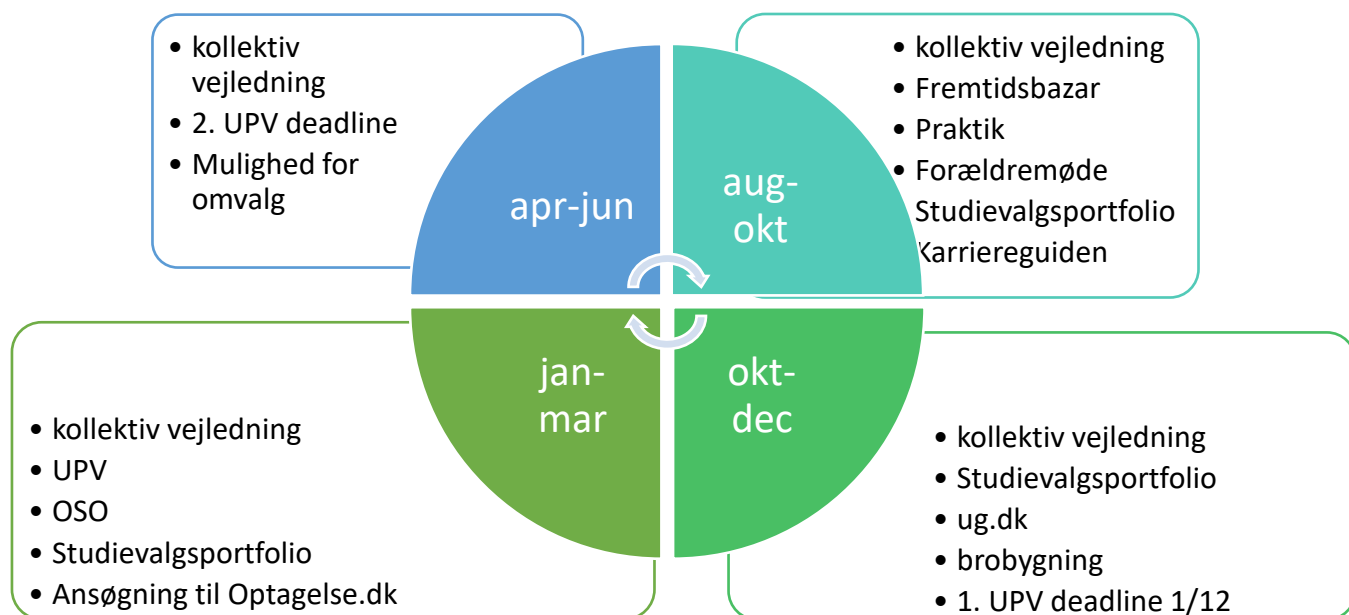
• kollektiv vejledning
• 2. UPV deadline
• Mulighed for omvalg

apr-jun

aug-okt

• kollektiv vejledning
• Fremtidsbazar
• Praktik
• Forældremøde
Studievalgsportfolio
Karriereguiden

jan-mar

okt-dec

• kollektiv vejledning
• UPV
• OSO
• Studievalgsportfolio
• Ansøgning til Optagelse.dk

• kollektiv vejledning
• Studievalgsportfolio
• ug.dk
• brobygning
• 1. UPV deadline 1/12